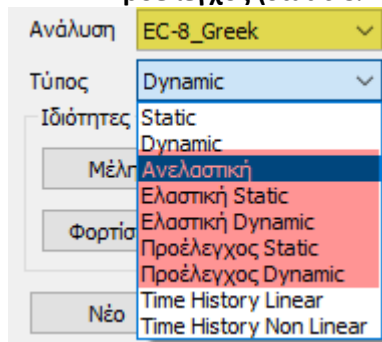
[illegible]

Ανάλυση EC-8_Greek

Τύπος Dynamic

Ιδιότητες

Μέλη

Φορτίσ

Νέο

Static
Dynamic
Ανελαστική
Ελαστική Static
Ελαστική Dynamic
Προέλεγχος Static
Προέλεγχος Dynamic
Time History Linear
Time History Non Linear